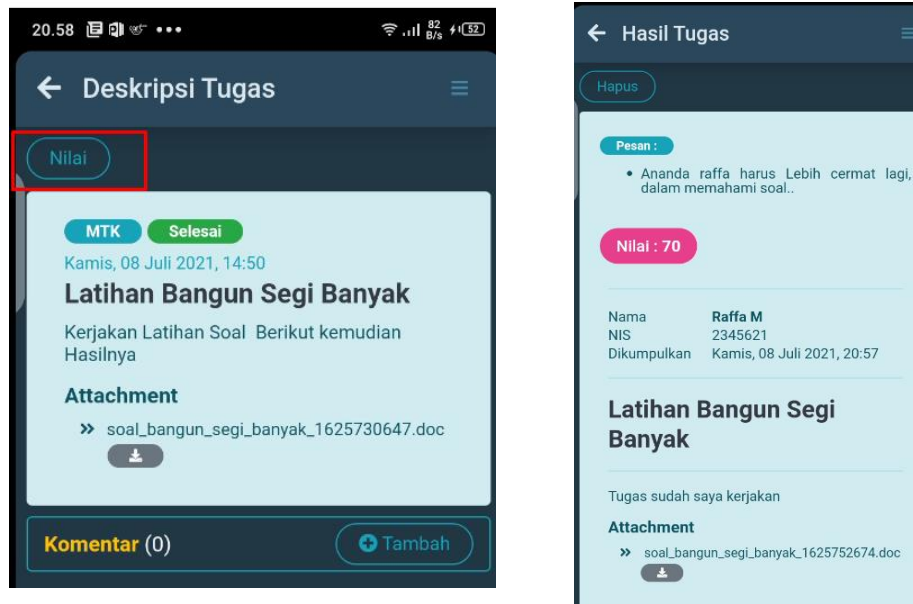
20.58 ••• 82 B/s 52

← Deskripsi Tugas

Nilai

MTK Selesai

Kamis, 08 Juli 2021, 14:50

Latihan Bangun Segi Banyak

Kerjakan Latihan Soal Berikut kemudian Hasilnya

Attachment

» soal_bangun_segi_banyak_1625730647.doc

Komentar (0)

Tambah

← Hasil Tugas

Hapus

Pesan :

• Ananda raffa harus Lebih cermat lagi, dalam memahami soal..

Nilai : 70

| | |
|---|---|
| Nama | Raffa M |
| NIS | 2345621 |
| Dikumpulkan | Kamis, 08 Juli 2021, 20:57 |

Latihan Bangun Segi Banyak

Tugas sudah saya kerjakan

Attachment

» soal_bangun_segi_banyak_1625752674.doc